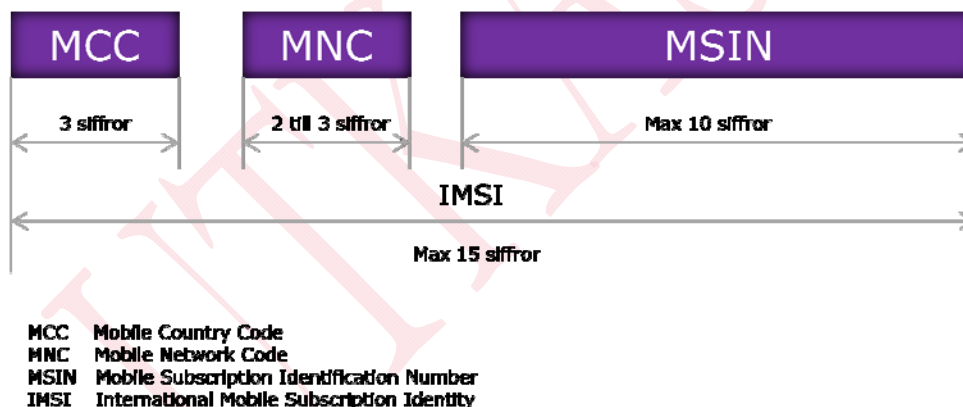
MCC

MNC

MSIN

3 siffror

2 till 3 siffror

Max 10 siffror

IMSI

Max 15 siffror

MCC Mobile Country Code
MNC Mobile Network Code
MSIN Mobile Subscription Identification Number
IMSI International Mobile Subscription Identity